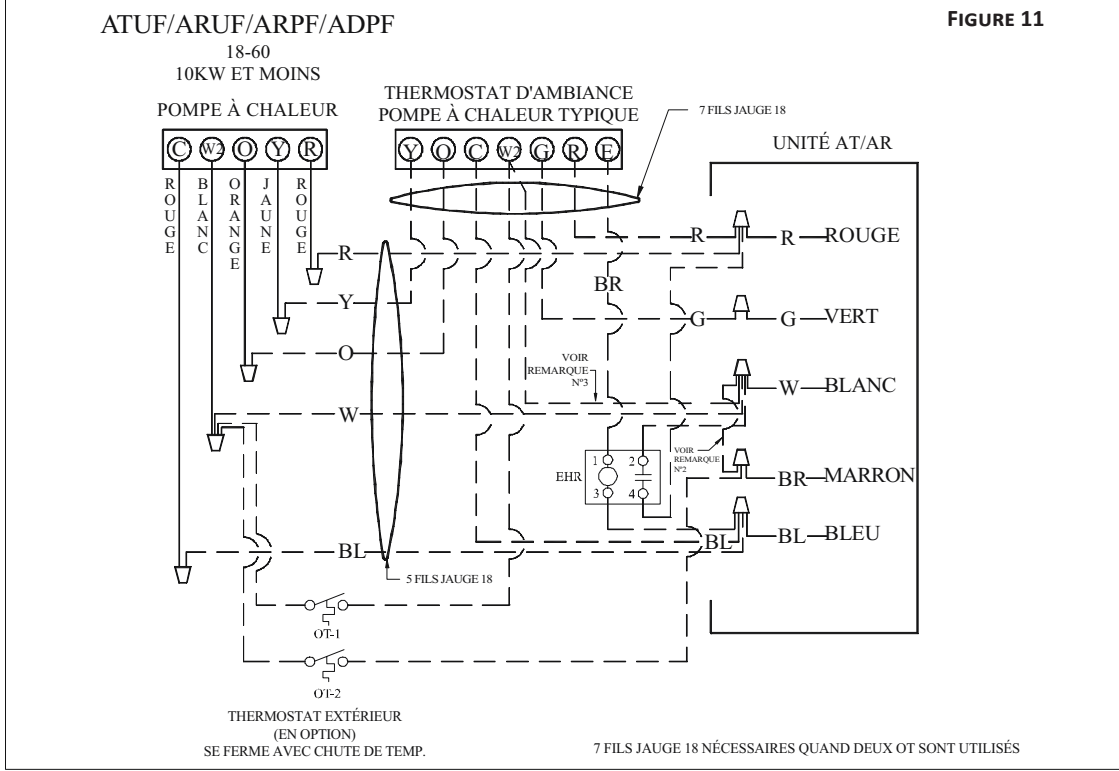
ATUF/ARUF/ARPF/ADPF
18-60
10KW ET MOINS

FIGURE 11

POMPE À CHALEUR

C W2 O Y R

ROUGE BLANC ORANGE JAUNE ROUGE

THERMOSTAT D'AMBIANCE
POMPE À CHALEUR TYPIQUE

Y O C W2 G R E

7 FILS JAUGE 18

UNITÉ AT/AR

R
R
R ROUGE
BR
Y
G
G VERT
O
VOIR REMARQUE N°3
W
W BLANC
VOIR REMARQUE N°2
1 2
EHR
3 4
BR MARRON
BL
BL
BL BLEU
5 FILS JAUGE 18

OT-1

OT-2

THERMOSTAT EXTÉRIEUR
(EN OPTION)
SE FERME AVEC CHUTE DE TEMP.

7 FILS JAUGE 18 NÉCESSAIRES QUAND DEUX OT SONT UTILISÉS